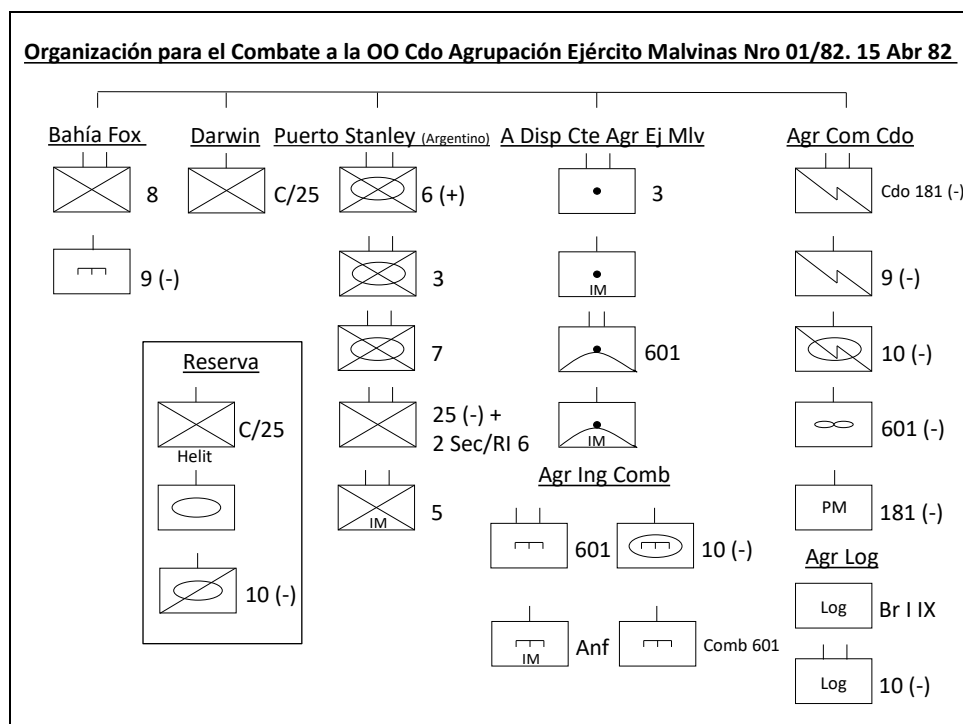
Organización para el Combate a la OO Cdo Agrupación Ejército Malvinas Nro 01/82. 15 Abr 82

Bahía Fox
8
9 (-)

Darwin
C/25

Reserva
C/25
Helit
10 (-)

Puerto Stanley (Argentino)
6 (+)
3
7
25 (-) + 2 Sec/RI 6
IM
5

A Disp Cte Agr Ej Mlv
3
IM
601
IM

Agr Ing Comb
601
10 (-)
IM
Anf
Comb 601

Agr Com Cdo
Cdo 181 (-)
9 (-)
10 (-)
601 (-)
PM
181 (-)

Agr Log
Log
Br I IX
Log
10 (-)